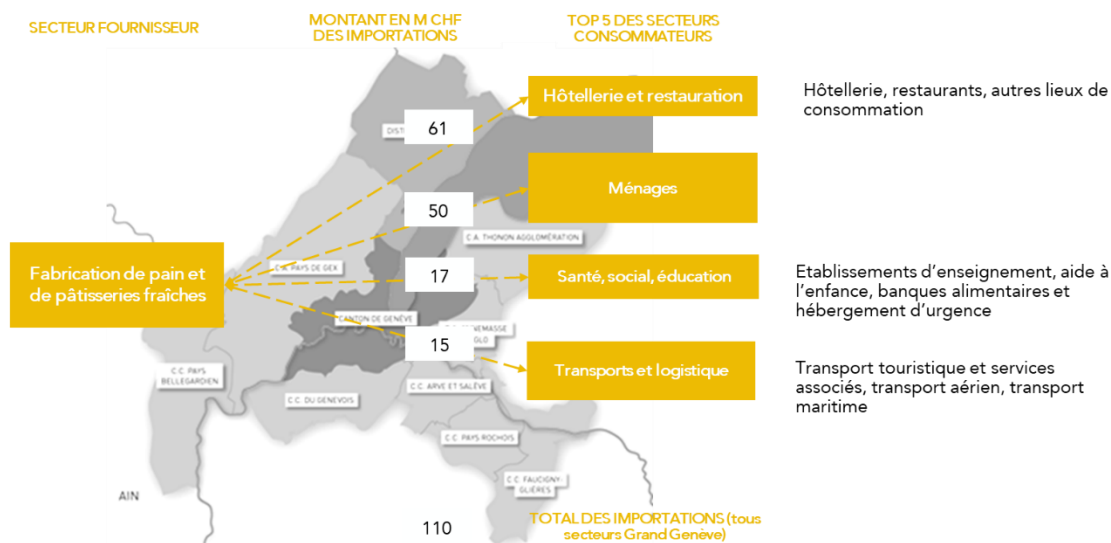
SECTEUR FOURNISSEUR

MONTANT EN M CHF DES IMPORTATIONS

TOP 5 DES SECTEURS CONSOMMATEURS

Fabrication de pain et de pâtisseries fraîches

61

50

17

15

Hôtellerie et restauration

Hôtellerie, restaurants, autres lieux de consommation

Ménages

Santé, social, éducation

Etablissements d'enseignement, aide à l'enfance, banques alimentaires et hébergement d'urgence

Transports et logistique

Transport touristique et services associés, transport aérien, transport maritime

DIST

C.A. THONON AGGLOMÉRATION

C.A. PAYS DE GEX

CANTON DE GENÈVE

ANNEMASSE AGGLO

C.C. PAYS BELLEGARDIEN

C.C. DU GENEVOIS

C.C. ARVE ET SALÈVE

C.C. PAYS ROCHOIS

C.C. FAUCIGNY GLIÈRES

AIN

110

TOTAL DES IMPORTATIONS (tous secteurs Grand Genève)